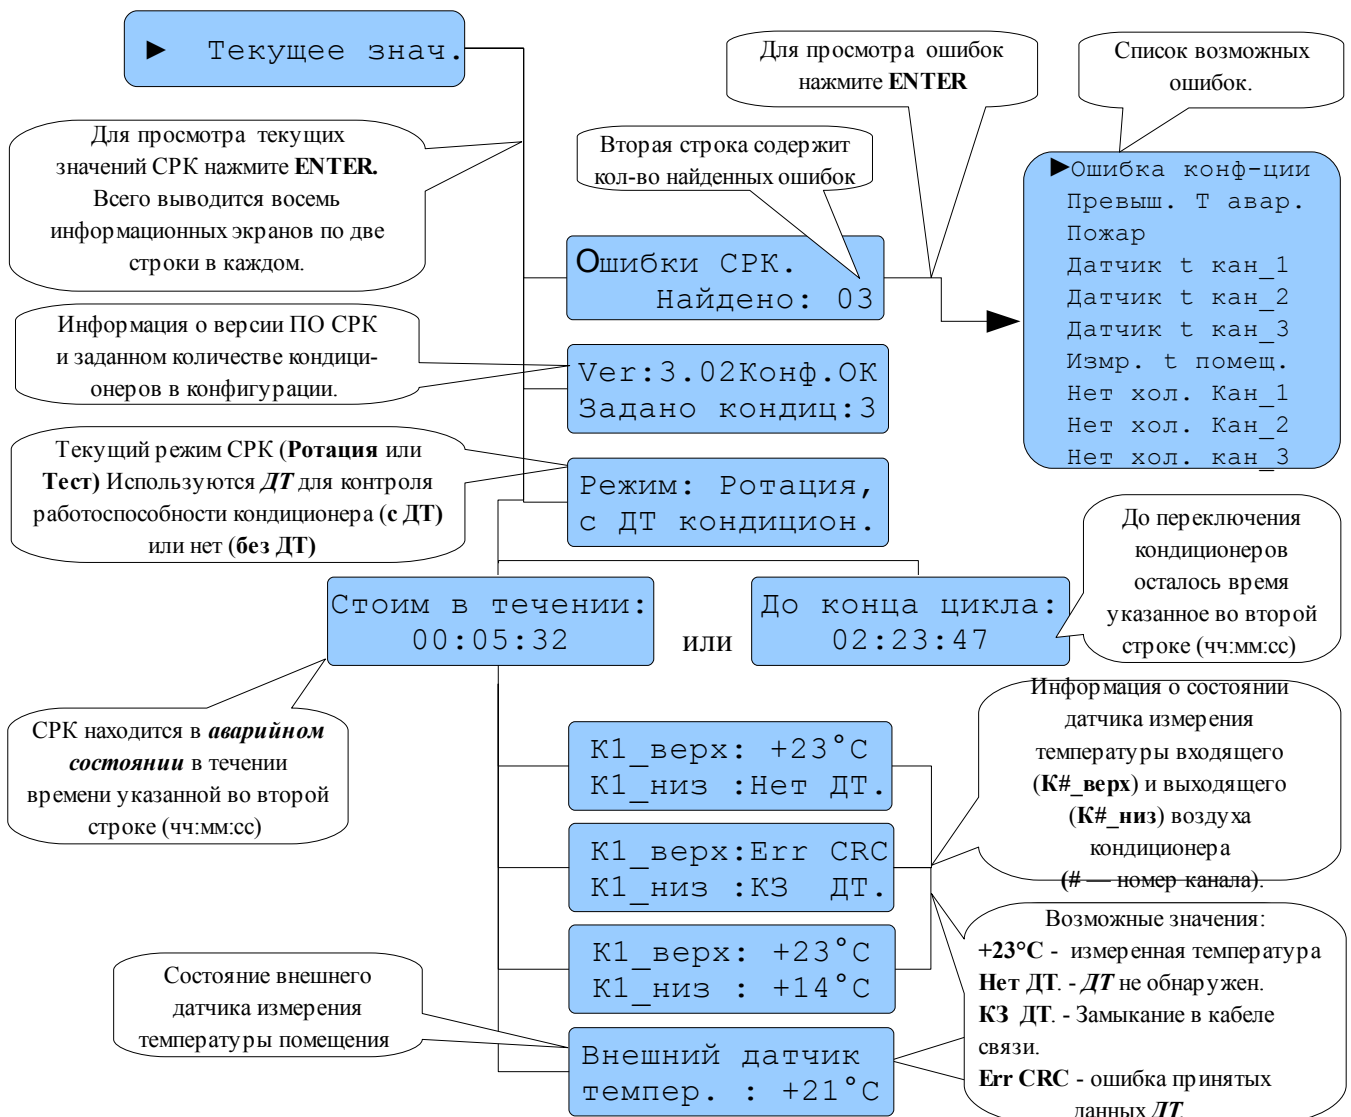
► Текущее знач.

Для просмотра ошибок нажмите ENTER

Список возможных ошибок.

Для просмотра текущих значений СРК нажмите ENTER. Всего выводится восемь информационных экранов по две строки в каждом.

Вторая строка содержит кол-во найденных ошибок

►Ошибка конф-ции
Превыш. Т авар.
Пожар
Датчик t кан_1
Датчик t кан_2
Датчик t кан_3
Измр. t помещ.
Нет хол. Кан_1
Нет хол. Кан_2
Нет хол. кан_3

Ошибки СРК.
Найдено: 03

Информация о версии ПО СРК и заданном количестве кондиционеров в конфигурации.

Ver:3.02Конф.OK
Задано кондиц:3

Текущий режим СРК (Ротация или Тест) Используются ДТ для контроля работоспособности кондиционера (с ДТ) или нет (без ДТ)

Режим: Ротация,
с ДТ кондицион.

До переключения кондиционеров осталось время указанное во второй строке (чч:мм:сс)

Стоим в течении:
00:05:32

или

До конца цикла:
02:23:47

СРК находится в аварийном состоянии в течении времени указанной во второй строке (чч:мм:сс)

Информация о состоянии датчика измерения температуры входящего (К#_верх) и выходящего (К#_низ) воздуха кондиционера (# — номер канала).

К1_верх: +23°C
К1_низ :Нет ДТ.

К1_верх:Err CRC
К1_низ :КЗ ДТ.

К1_верх: +23°C
К1_низ : +14°C

Возможные значения:
+23°С - измеренная температура
Нет ДТ. - ДТ не обнаружен.
КЗ ДТ. - Замыкание в кабеле связи.
Err CRC - ошибка принятых данных ДТ.

Состояние внешнего датчика измерения температуры помещения

Внешний датчик
темпер. : +21°C